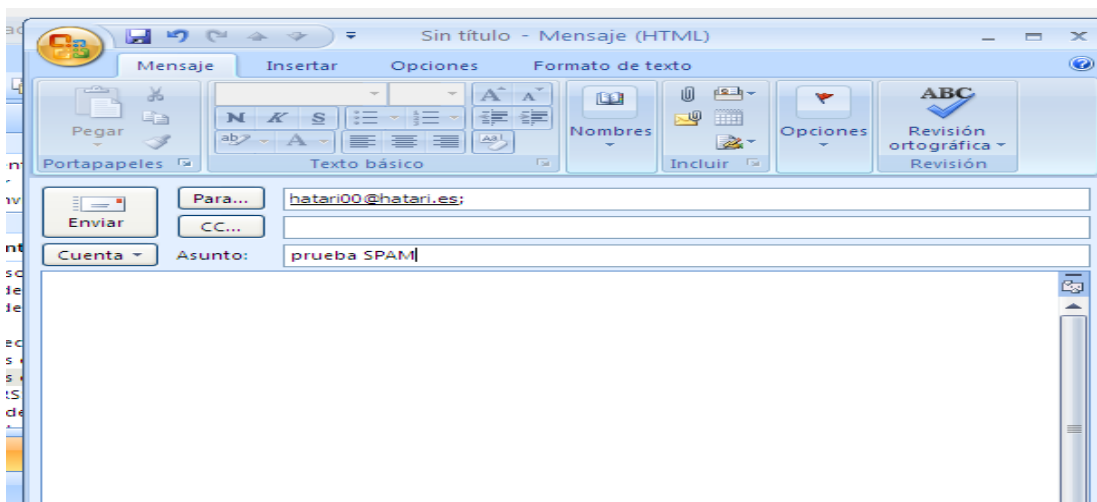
Sin título - Mensaje (HTML)

Mensaje Insertar Opciones Formato de texto

Pegar
Portapapeles

N K S
ABC
Texto básico

Nombres

Incluir

Opciones

ABC
Revisión ortográfica
Revisión

Enviar
Para...
CC...
Cuenta
Asunto:

hatari00@hatari.es;

prueba SPAM